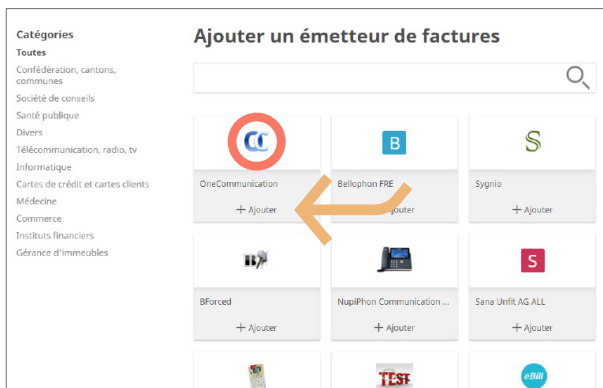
Catégories
Toutes
Confédération, cantons, communes
Société de conseils
Santé publique
Divers
Télécommunication, radio, tv
Informatique
Cartes de crédit et cartes clients
Médecine
Commerce
Instituts financiers
Gérance d'immeubles

Ajouter un émetteur de factures

CC
OneCommunication
+ Ajouter

B
Bellophon FRE
+ Ajouter

S
Sygnio
+ Ajouter

BForced
+ Ajouter

NupiPhon Communication ...
+ Ajouter

S
Sana Umfit AG ALL
+ Ajouter

TEST

eBill